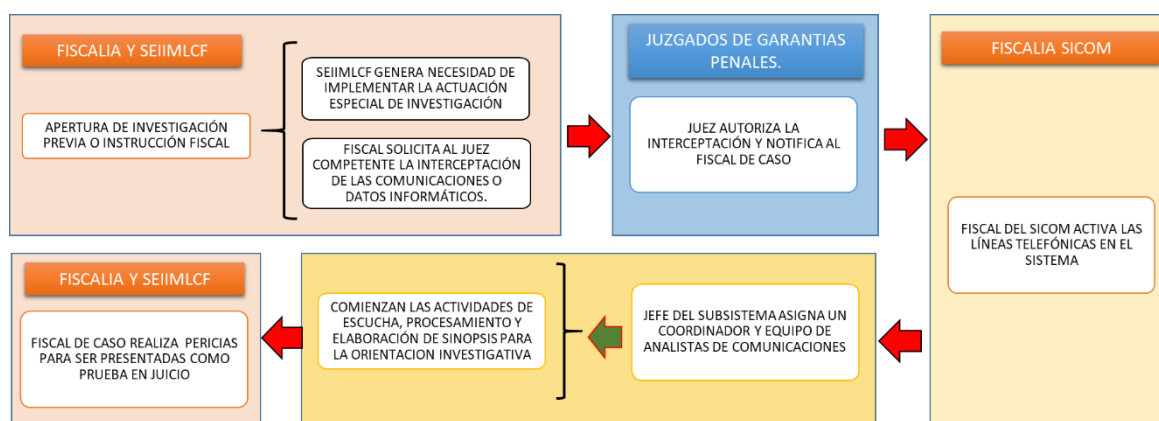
FISCALIA Y SEIIMLCF

APERTURA DE INVESTIGACIÓN PREVIA O INSTRUCCIÓN FISCAL

SEIIMLCF GENERA NECESIDAD DE IMPLEMENTAR LA ACTUACIÓN ESPECIAL DE INVESTIGACIÓN

FISCAL SOLICITA AL JUEZ COMPETENTE LA INTERCEPTACIÓN DE LAS COMUNICACIONES O DATOS INFORMÁTICOS.

JUZGADOS DE GARANTIAS PENALES.

JUEZ AUTORIZA LA INTERCEPTACIÓN Y NOTIFICA AL FISCAL DE CASO

FISCALIA SICOM

FISCAL DEL SICOM ACTIVA LAS LÍNEAS TELEFÓNICAS EN EL SISTEMA

JEFE DEL SUBSISTEMA ASIGNA UN COORDINADOR Y EQUIPO DE ANALISTAS DE COMUNICACIONES

COMIENZAN LAS ACTIVIDADES DE ESCUCHA, PROCESAMIENTO Y ELABORACIÓN DE SINOPSIS PARA LA ORIENTACION INVESTIGATIVA

FISCALIA Y SEIIMLCF

FISCAL DE CASO REALIZA PERICIAS PARA SER PRESENTADAS COMO PRUEBA EN JUICIO